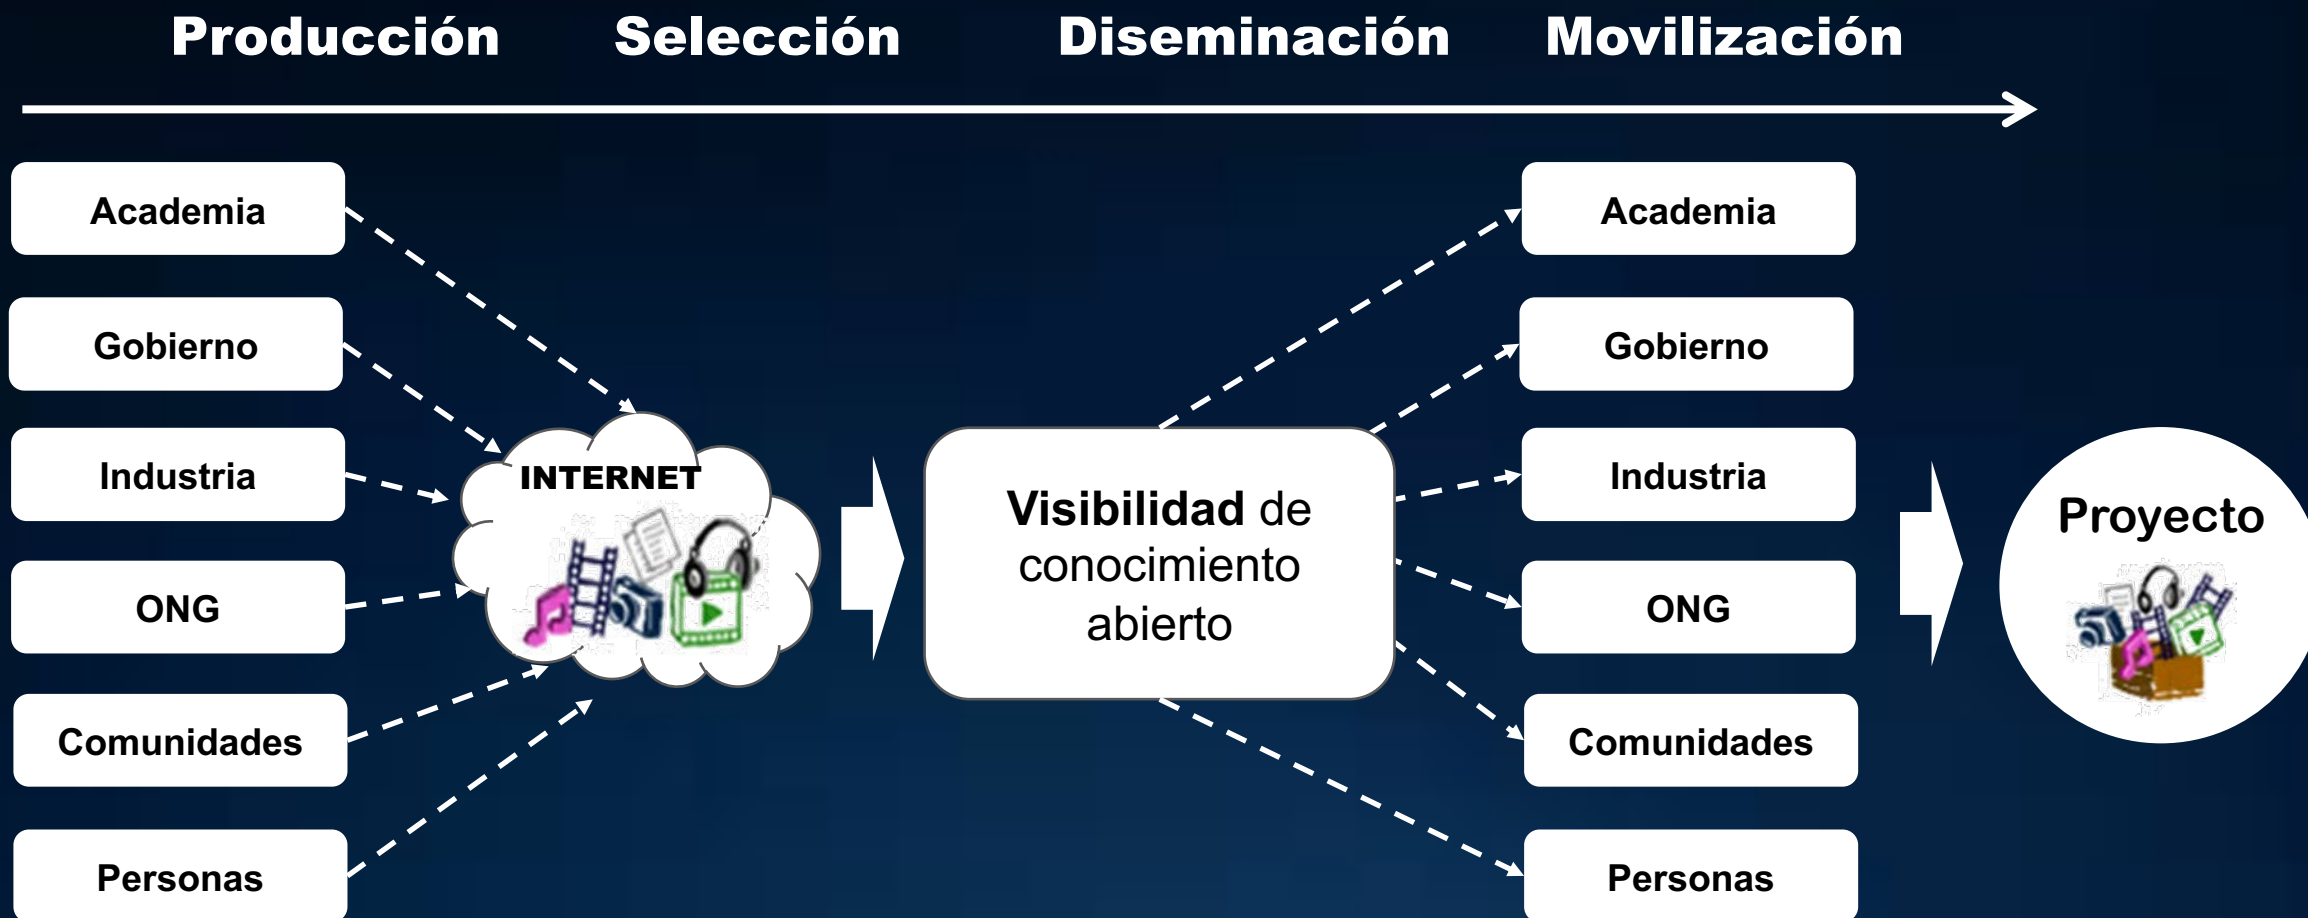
Producción Selección Diseminación Movilización

Academia

Gobierno

Industria

ONG

Comunidades

Personas

INTERNET

Visibilidad de conocimiento abierto

Academia

Gobierno

Industria

ONG

Comunidades

Personas

Proyecto